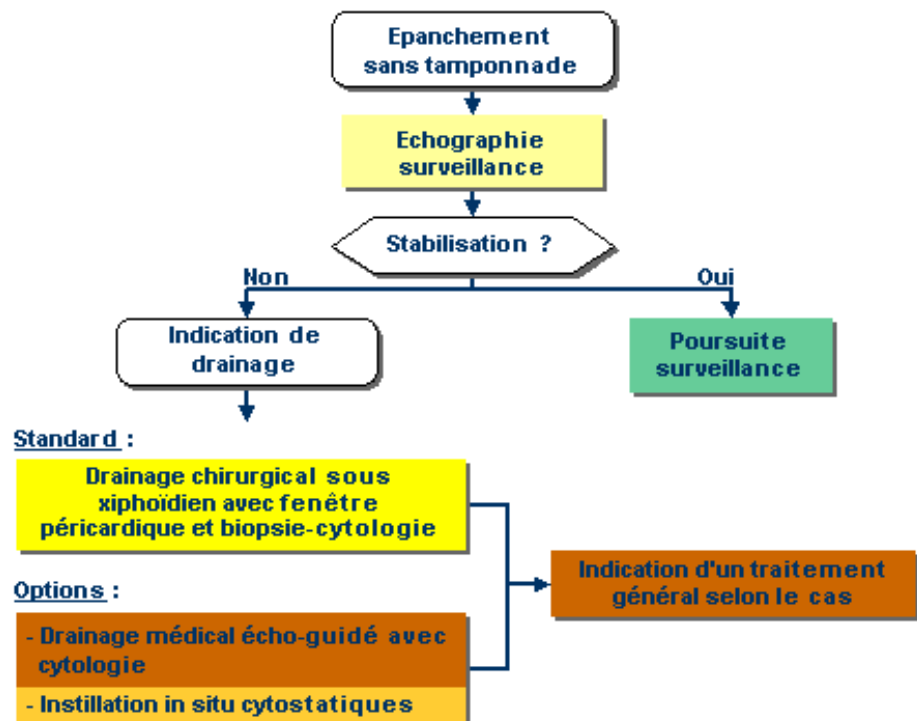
Epanchement sans tamponnade

Echographie surveillance

Stabilisation ?

Non

Oui

Indication de drainage

Poursuite surveillance

Standard :

Drainage chirurgical sous xiphoïdien avec fenêtre péricardique et biopsie-cytologie

Options :

- Drainage médical écho-guidé avec cytologie

- Instillation in situ cytostatiques

Indication d'un traitement général selon le cas